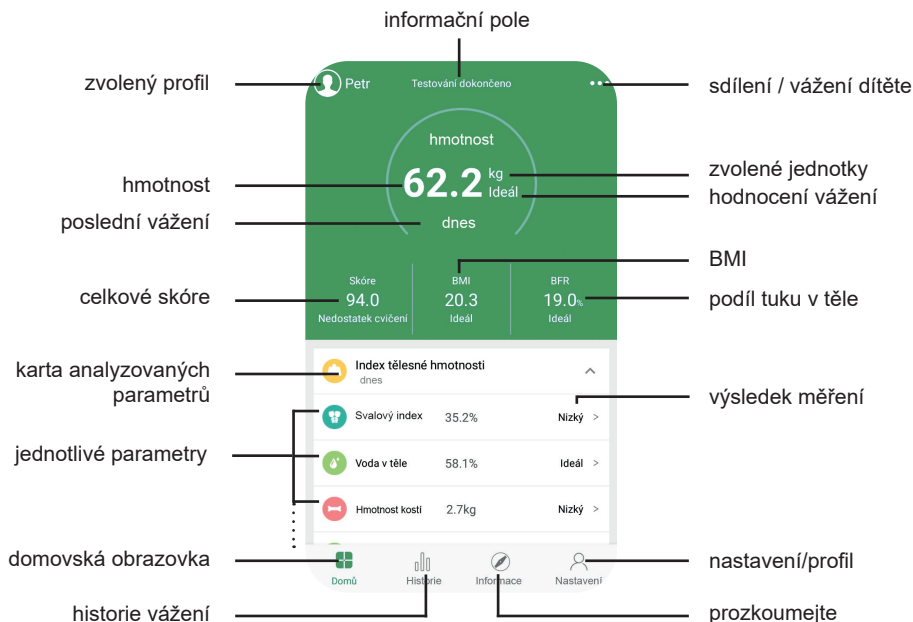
informační pole

zvolený profil

Petr

Testování dokončeno

sdílení / vážení dítěte

hmotnost

62.2 kg

Ideál

zvolené jednotky

hmotnost

hodnocení vážení

poslední vážení

dnes

BMI

Skóre
94.0
Nedostatek cvičení

BMI
20.3
Ideál

BFR
19.0%
Ideál

celkové skóre

podíl tuku v těle

karta analyzovaných parametrů

Index tělesné hmotnosti
dnes

výsledek měření

Svalový index 35.2% Nízký >

jednotlivé parametry

Voda v těle 58.1% Ideál >

Hmotnost kostí 2.7kg Nízký >

domovská obrazovka

Domů

Historie

Informace

Nastavení

nastavení/profil

historie vážení

prozkoumejte